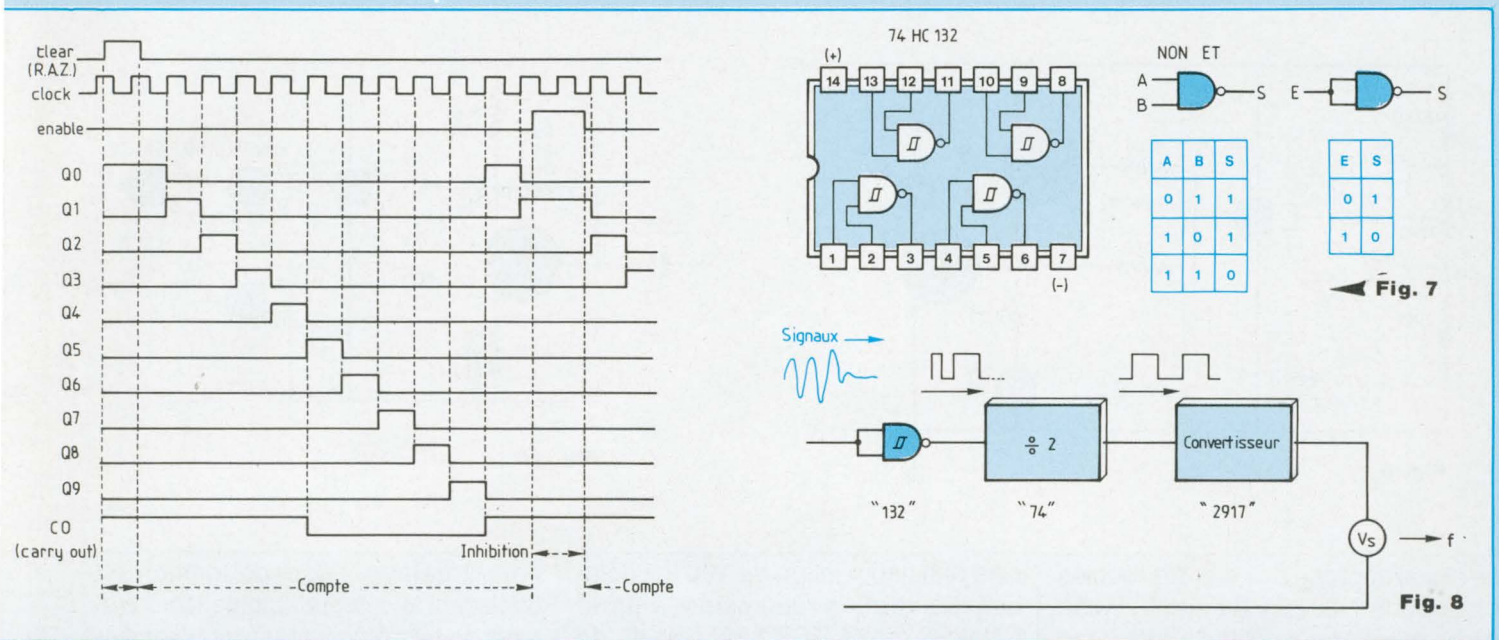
clear (R.A.Z.)
clock
enable
Q0
Q1
Q2
Q3
Q4
Q5
Q6
Q7
Q8
Q9
CO (carry out)
Inhibition
Compte
Compte

74 HC 132
(+)
14 13 12 11 10 9 8
1 2 3 4 5 6 7
(-)

NON ET
A
B
S
E
S

| A | B | S |
|---|---|---|
| 0 | 1 | 1 |
| 1 | 0 | 1 |
| 1 | 1 | 0 |

| E | S |
|---|---|
| 0 | 1 |
| 1 | 0 |

Fig. 7

Signaux
$\div$ 2
Convertisseur
"132"
"74"
"2917"
Vs
f
Fig. 8